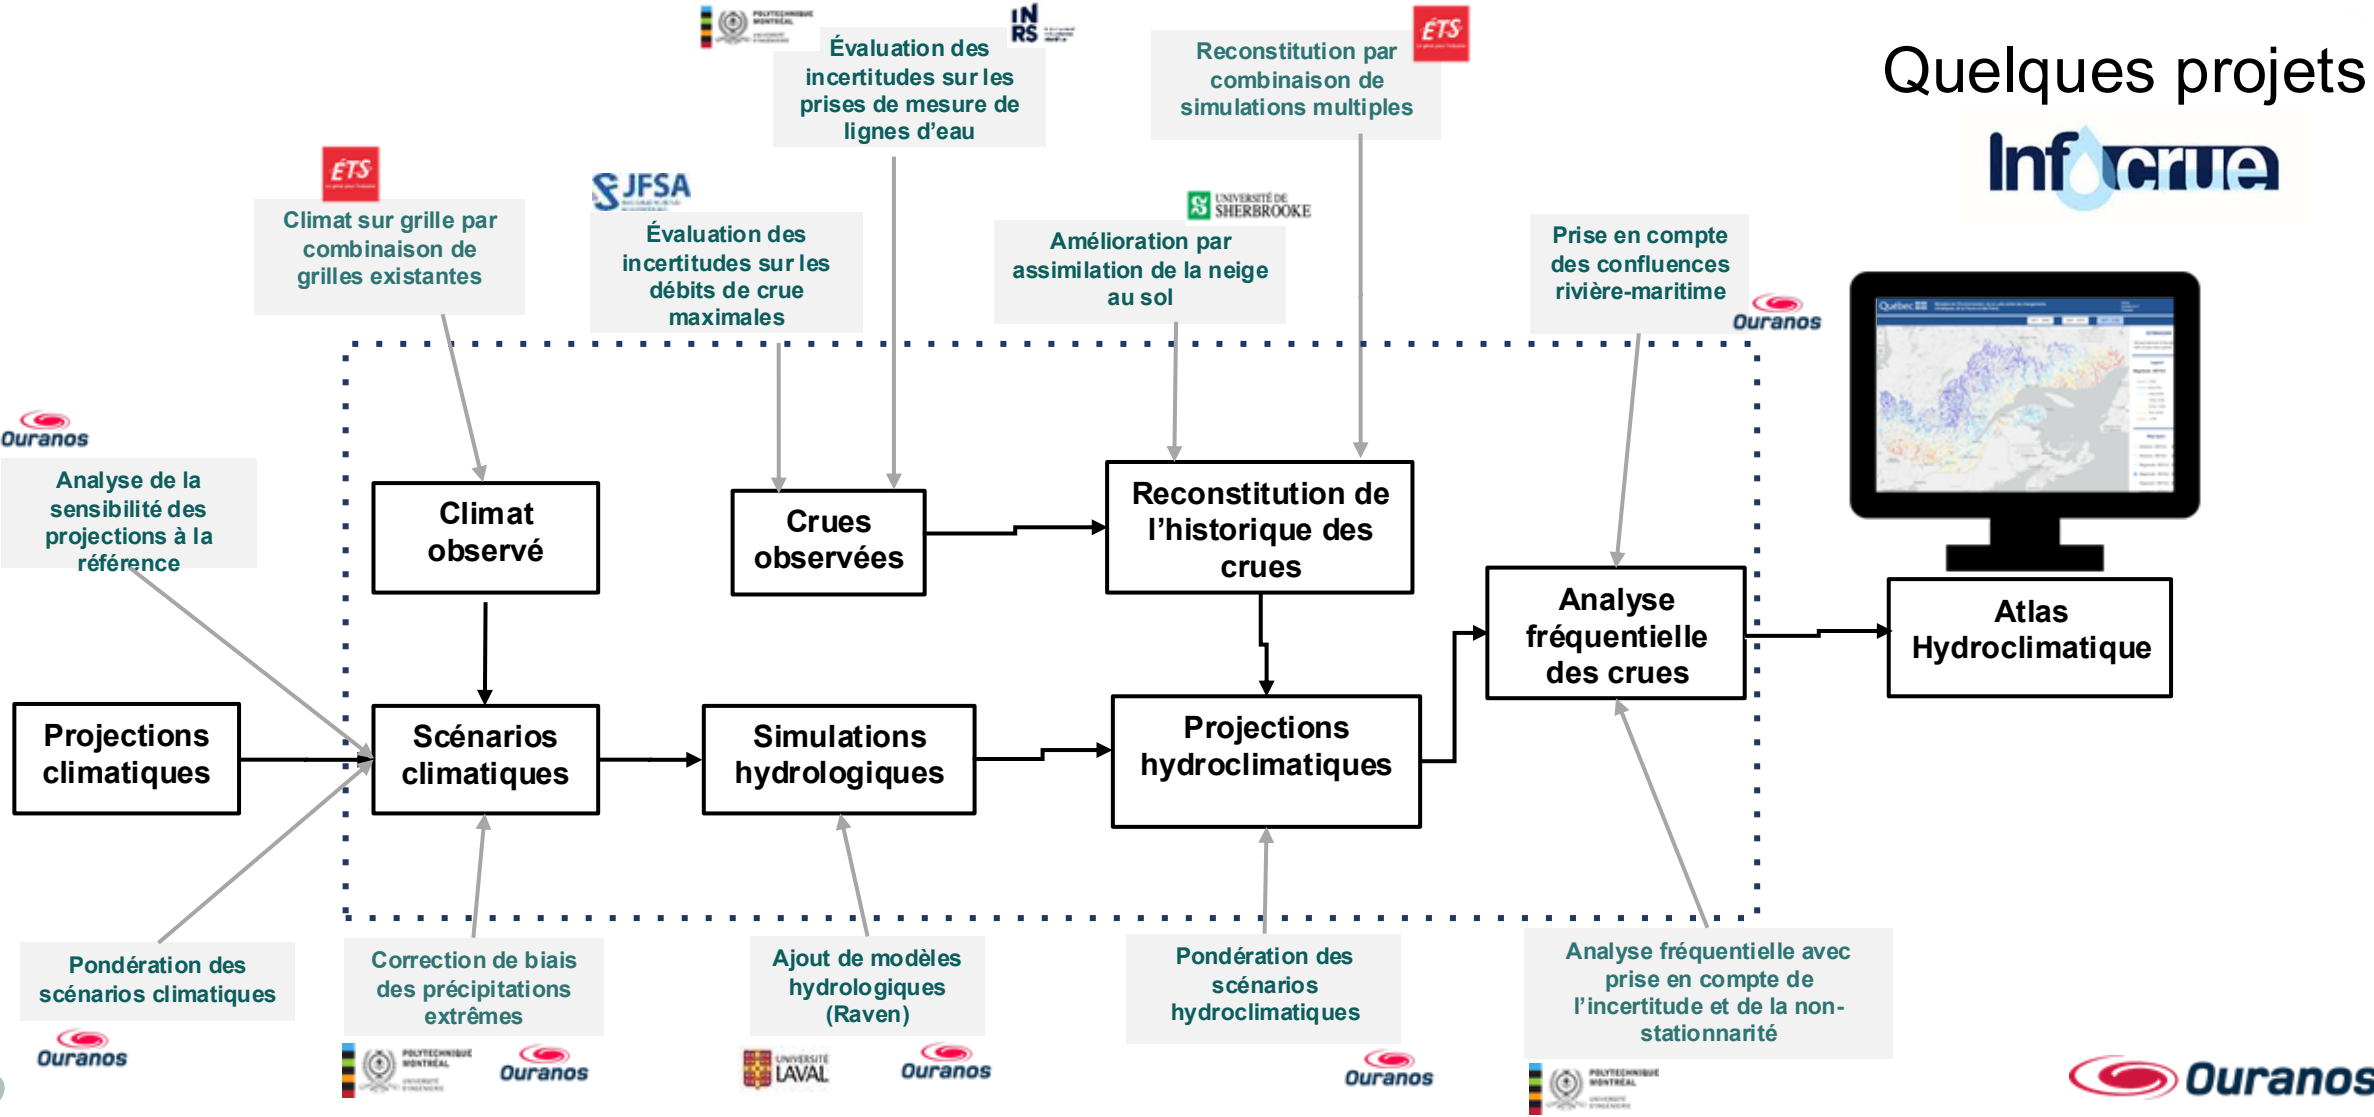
Quelques projets

Info-Crue

Évaluation des incertitudes sur les prises de mesure de lignes d'eau

INRS

POLYTECHNIQUE MONTRÉAL

Reconstitution par combinaison de simulations multiples

ÉTS

ÉTS

Climat sur grille par combinaison de grilles existantes

JFSA

Évaluation des incertitudes sur les débits de crue maximales

UNIVERSITÉ DE SHERBROOKE

Amélioration par assimilation de la neige au sol

Prise en compte des confluences rivière-maritime

Ouranos

Ouranos

Analyse de la sensibilité des projections à la référence

Climat observé

Crues observées

Reconstitution de l'historique des crues

Analyse fréquentielle des crues

Atlas Hydroclimatique

Projections climatiques

Scénarios climatiques

Simulations hydrologiques

Projections hydroclimatiques

Pondération des scénarios climatiques

Ouranos

Correction de biais des précipitations extrêmes

POLYTECHNIQUE MONTRÉAL

Ouranos

Ajout de modèles hydrologiques (Raven)

UNIVERSITÉ LAVAL

Ouranos

Pondération des scénarios hydroclimatiques

Ouranos

Analyse fréquentielle avec prise en compte de l'incertitude et de la non-stationnarité

POLYTECHNIQUE MONTRÉAL

Ouranos